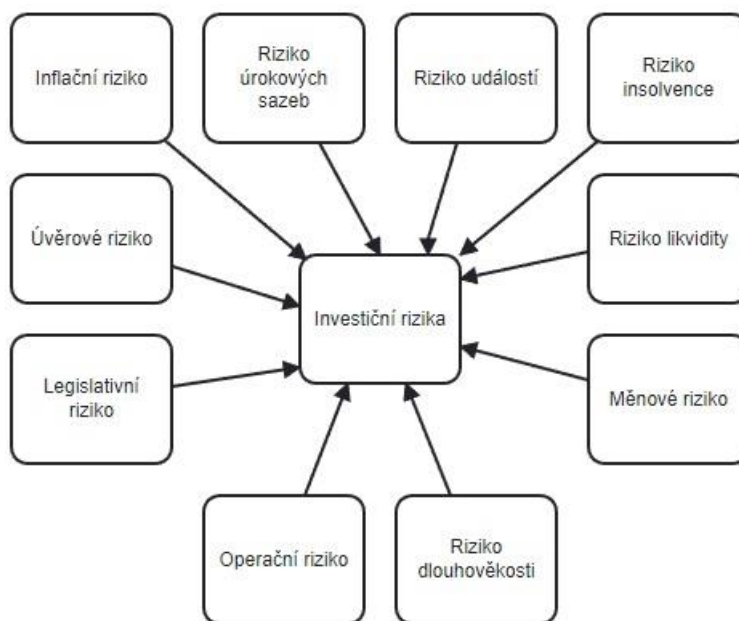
Inflační riziko

Riziko úrokových sazeb

Riziko událostí

Riziko insolvence

Úvěrové riziko

Investiční rizika

Riziko likvidity

Legislativní riziko

Měnové riziko

Operační riziko

Riziko dlouhověkosti